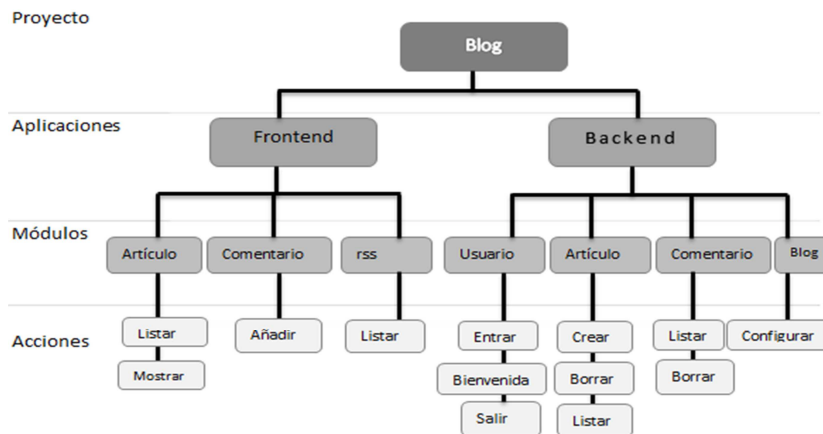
Proyecto

Blog

Aplicaciones

Frontend

Backend

Módulos

Artículo

Comentario

rss

Usuario

Artículo

Comentario

Blog

Acciones

Listar

Mostrar

Añadir

Listar

Entrar

Bienvenida

Salir

Crear

Borrar

Listar

Listar

Borrar

Configurar